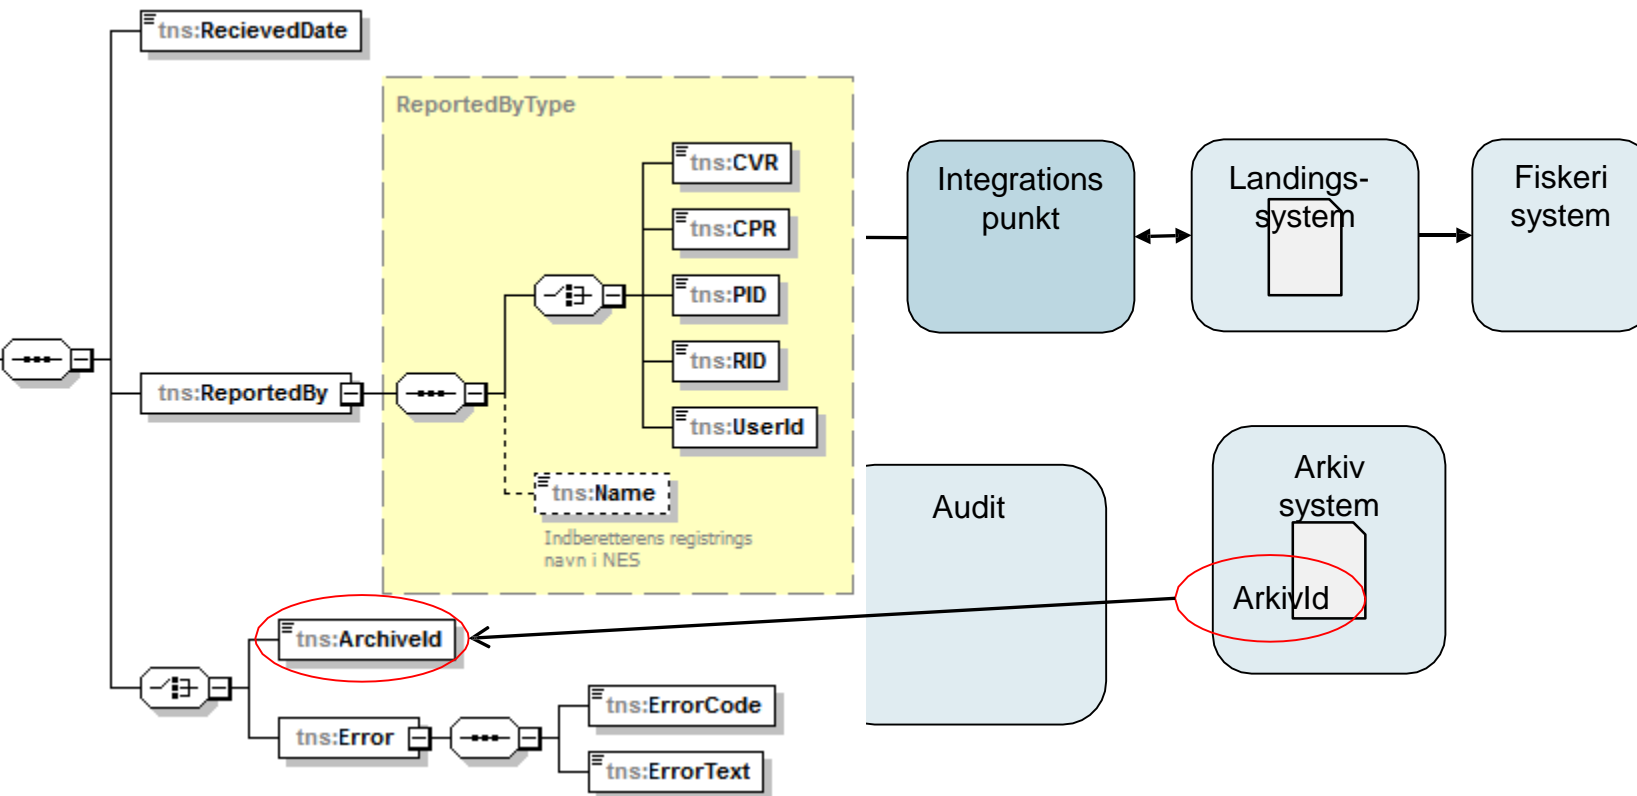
tns:RecievedDate

ReportedByType

tns:CVR

tns:CPR

tns:PID

tns:RID

tns:UserId

tns:ReportedBy

tns:Name

Indberetterens registrings navn i NES

tns:ArchiveId

tns:ErrorCode

tns:Error

tns:ErrorText

Integrations punkt

Landings-system

Fiskeri system

Audit

Arkiv system

ArkivId